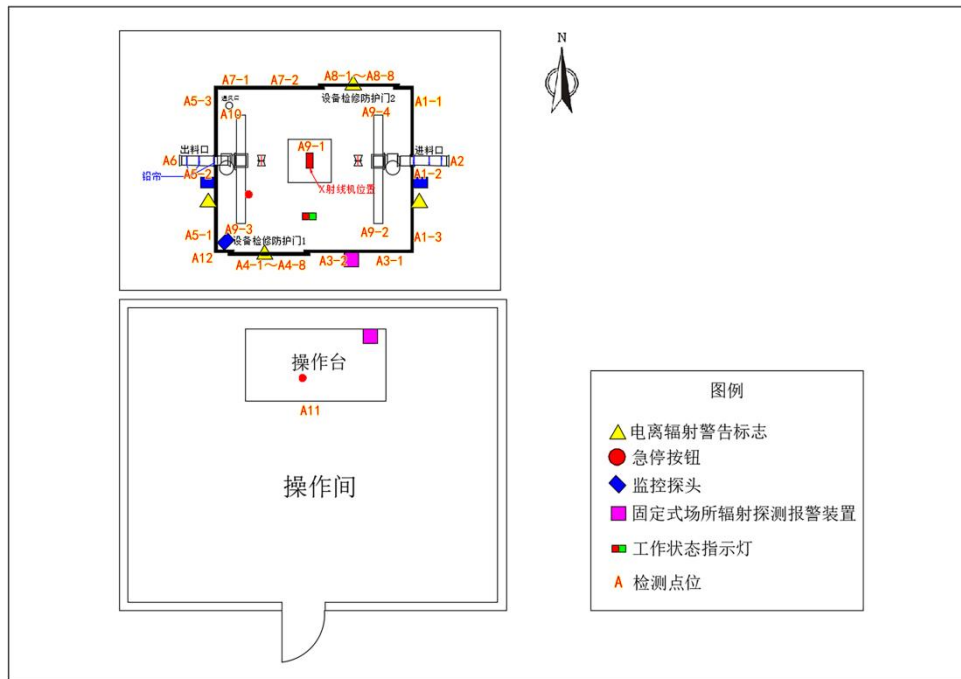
N

A7-1 A7-2 A8-1～A8-8

设备检修防护门2

A5-3 A1-1

A10 A9-4

A9-1

出料口 进料口

A6 A2

铅帘 A5-2 A1-2

X射线机位置

A5-1 A9-3 A9-2 A1-3

设备检修防护门1

A12 A4-1～A4-8 A3-2 A3-1

操作台

A11

操作间

图例

电离辐射警告标志

急停按钮

监控探头

固定式场所辐射探测报警装置

工作状态指示灯

A 检测点位